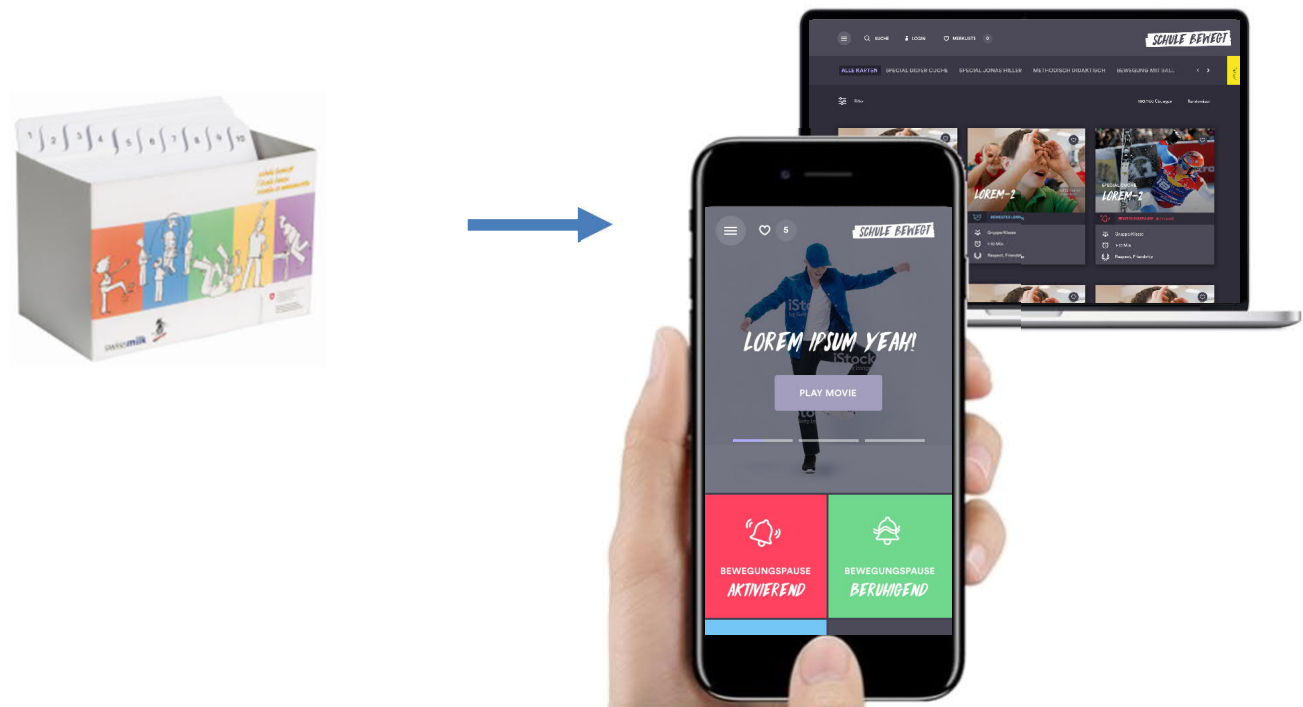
1 2 3 4 5 6 7 8 9 10

swissmilk

SUCHE LOGIN MERKLISTE 0

SCHULE BEWEGT

ALLE KARTEN SPECIAL DEFER CUCHE SPECIAL JONAS HILLER METHODISCH DIDAKTISCH BEWEGUNG MIT SAL...

Filter

LOREM-2

SPECIAL CUCHE
LOREM-2

Gruppenklasse
Respekt, Freundschaft

5

SCHULE BEWEGT

iStock

LOREM IPSUM YEAH!

PLAY MOVIE

BEWEGUNGSPAUSE
AKTIVIEREND

BEWEGUNGSPAUSE
BERUHIGEND